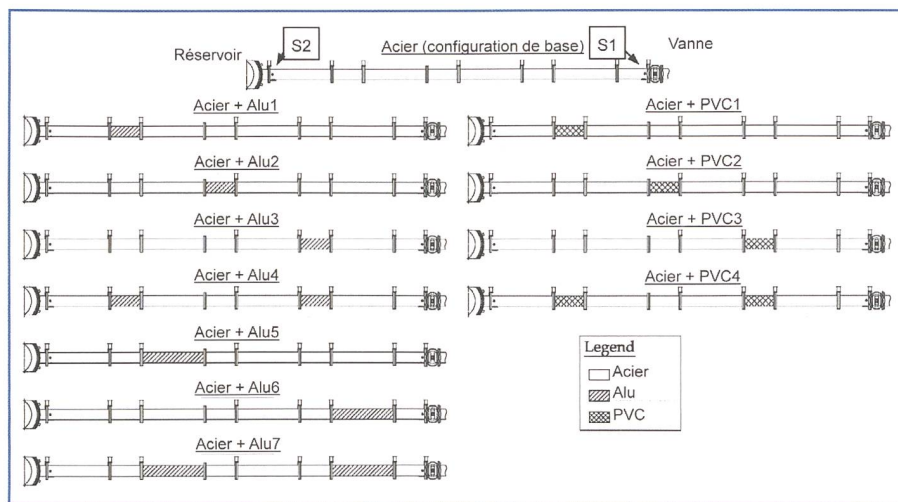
S2

Acier (configuration de base)

S1

Réservoir

Vanne

Acier + Alu1

Acier + PVC1

Acier + Alu2

Acier + PVC2

Acier + Alu3

Acier + PVC3

Acier + Alu4

Acier + PVC4

Acier + Alu5

Acier + Alu6

Acier + Alu7

Legend
Acier
Alu
PVC